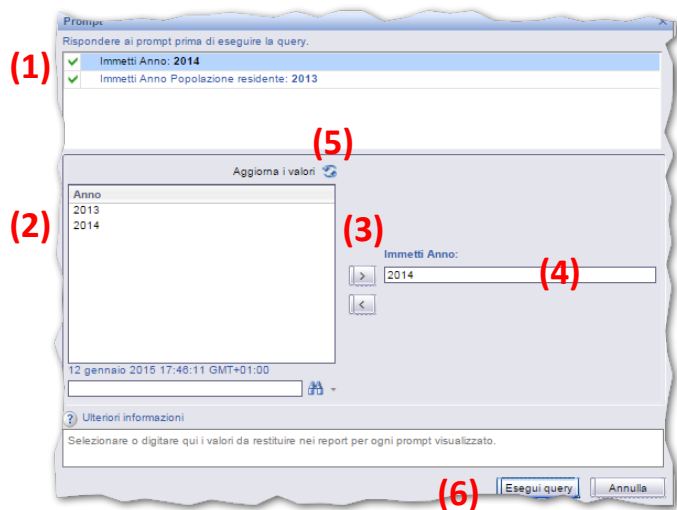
Prompt

Rispondere ai prompt prima di eseguire la query.

(1)

Immetti Anno: **2014**

Immetti Anno Popolazione residente: **2013**

(5)

Aggiorna i valori

(2)

| Anno |
|---|
| 2013 |
| 2014 |

(3)

Immetti Anno:

>

2014

(4)

<

12 gennaio 2015 17:46:11 GMT+01:00

Ulteriori informazioni

Selezionare o digitare qui i valori da restituire nei report per ogni prompt visualizzato.

(6)

Esegui query

Annulla